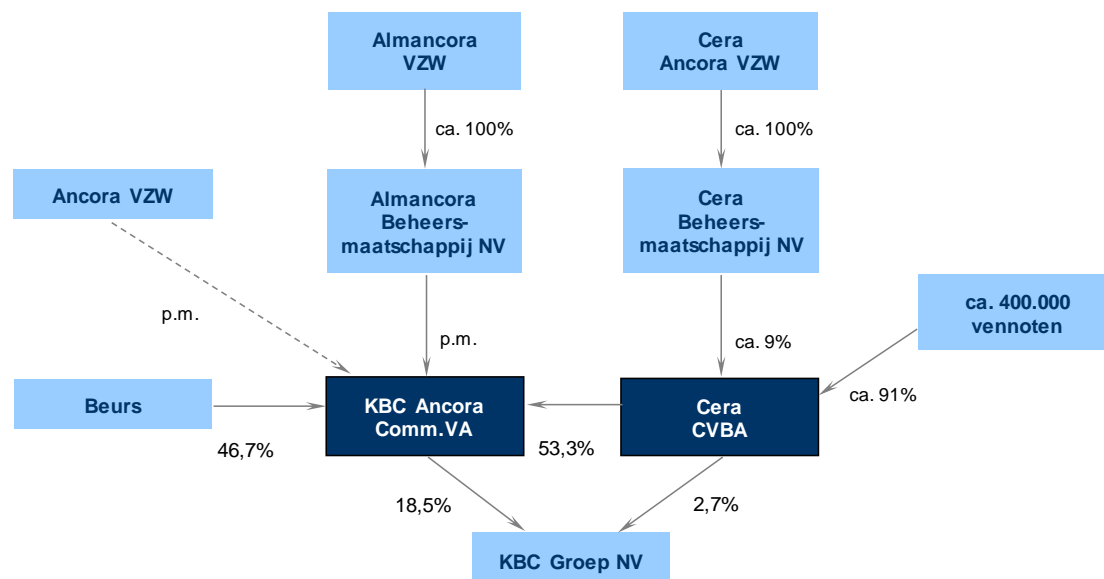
Almancora VZW

Cera Ancora VZW

ca. 100%

ca. 100%

Ancora VZW

Almancora Beheersmaatschappij NV

Cera Beheersmaatschappij NV

ca. 400.000 vennoten

p.m.

p.m.

ca. 9%

ca. 91%

Beurs

KBC Ancora Comm.VA

Cera CVBA

46,7%

53,3%

18,5%

2,7%

KBC Groep NV